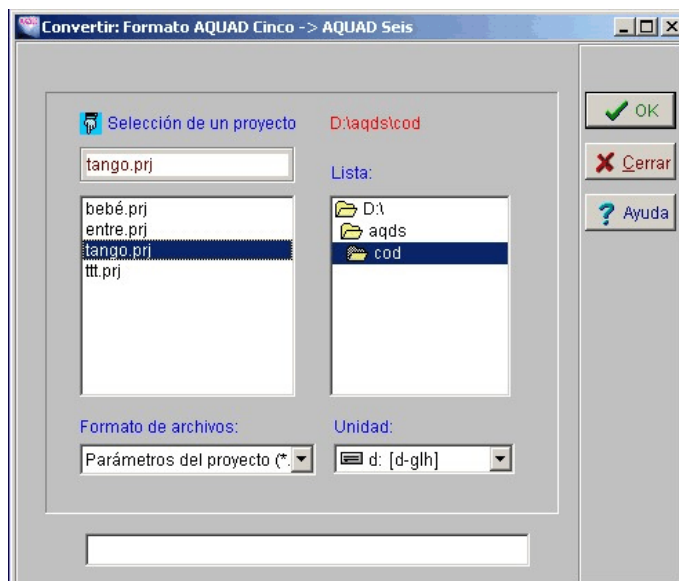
Convertir: Formato AQUAD Cinco -> AQUAD Seis

Selección de un proyecto

D:\aqds\cod

tango.prj

Lista:

bebé.prj
entre.prj
tango.prj
ttt.prj

D:\
aqds
cod

Formato de archivos:

Parámetros del proyecto (*.

Unidad:

d: [d-glh]

OK

Cerrar

Ayuda